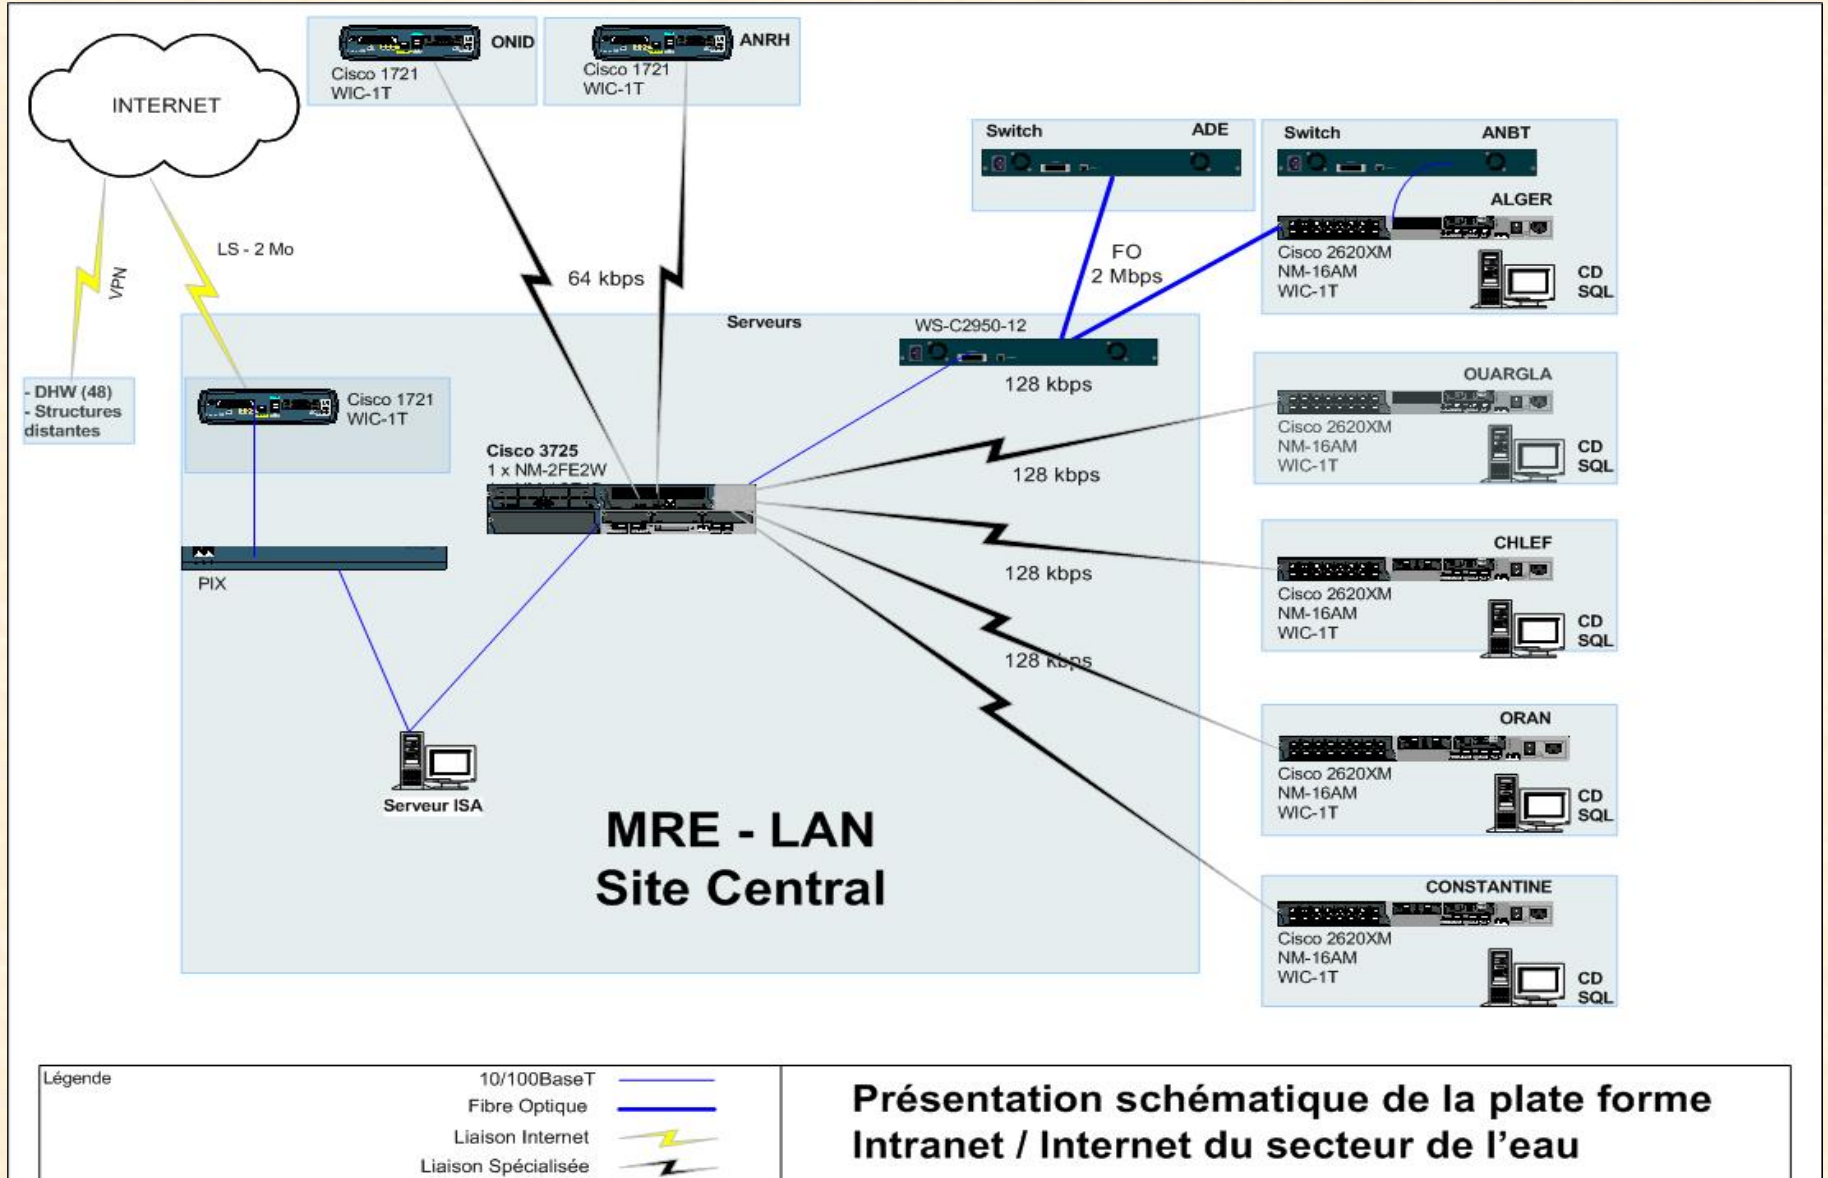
INTERNET

ONID
Cisco 1721
WIC-1T

ANRH
Cisco 1721
WIC-1T

Switch ADE

Switch ANBT

ALGER
Cisco 2620XM
NM-16AM
WIC-1T
CD SQL

VPN

LS - 2 Mo

64 kbps

FO
2 Mbps

- DHW (48)
- Structures distantes

Serveurs

WS-C2950-12

128 kbps

Cisco 1721
WIC-1T

Cisco 3725
1 x NM-2FE2W

OUARGLA
Cisco 2620XM
NM-16AM
WIC-1T
CD SQL

128 kbps

PIX

CHLEF
Cisco 2620XM
NM-16AM
WIC-1T
CD SQL

128 kbps

128 kbps

ORAN
Cisco 2620XM
NM-16AM
WIC-1T
CD SQL

Serveur ISA

MRE - LAN
Site Central

CONSTANTINE
Cisco 2620XM
NM-16AM
WIC-1T
CD SQL

Légende
10/100BaseT
Fibre Optique
Liaison Internet
Liaison Spécialisée

Présentation schématique de la plate forme Intranet / Internet du secteur de l'eau